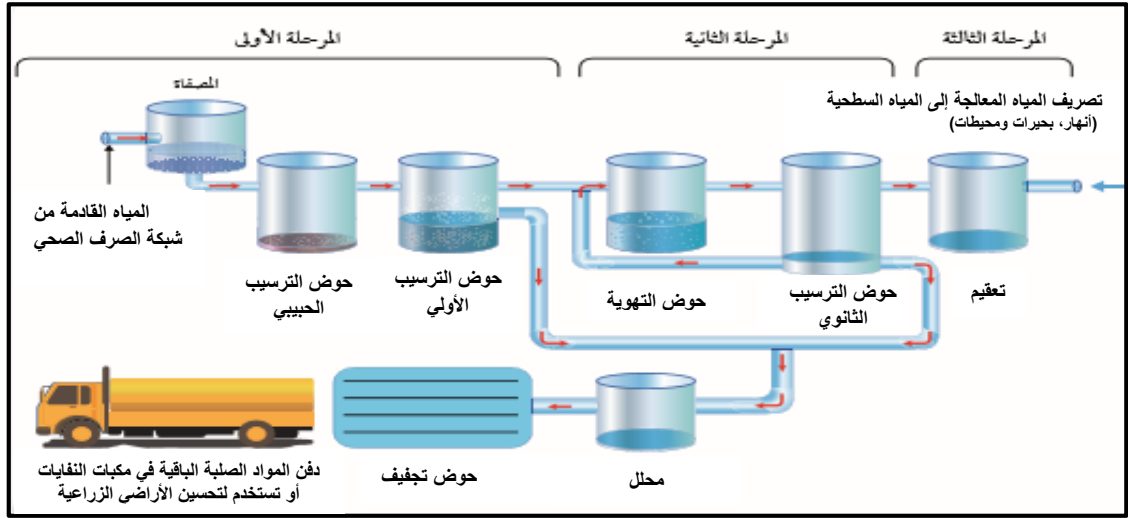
المرحلة الأولى

المرحلة الثانية

المرحلة الثالثة

المصفاة

تصريف المياه المعالجة إلى المياه السطحية
(أنهار، بحيرات ومحيطات)

المياه القادمة من
شبكة الصرف الصحي

حوض الترسيب
الحبيبي

حوض الترسيب
الأولي

حوض التهوية

حوض الترسيب
الثانوي

تعقيم

دفن المواد الصلبة الباقية في مكبات النفايات
أو تستخدم لتحسين الأراضى الزراعية

حوض تجفيف

محلل